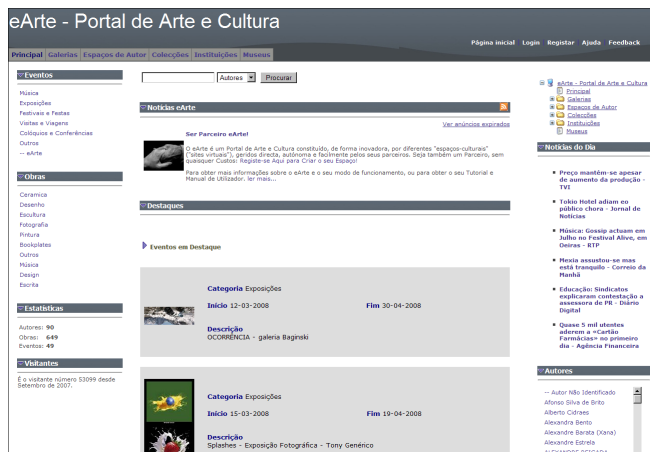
eArte - Portal de Arte e Cultura

Principal Galerias Espaços de Autor Colecções Instituições Museus

Página inicial Login Registar Ajuda Feedback

Eventos

Música
Exposições
Festivais e Festas
Visitas e Viagens
Colóquios e Conferências
Outros
-- eArte

Obras

Ceramica
Desenho
Escultura
Fotografia
Pintura
Bookplates
Outros
Música
Design
Escrita

Estatísticas

Autores: 90
Obras: 649
Eventos: 49

Visitantes

É o visitante número 53099 desde Setembro de 2007.

Autores Procurar

Notícias eArte

Ver anúncios expirados

Ser Parceiro eArte!

O eArte é um Portal de Arte e Cultura constituído, de forma inovadora, por diferentes "espaços-culturais" ("sites virtuais"), geridos directa, autónoma e facilmente pelos seus parceiros. Seja também um Parceiro, sem quaisquer Custos: Registe-se Aqui para Criar o seu Espaço!

Para obter mais informações sobre o eArte e o seu modo de funcionamento, ou para obter o seu Tutorial e Manual de Utilizador, ler mais...

Destaques

Eventos em Destaque

Categoria Exposições
Início 12-03-2008 Fim 30-04-2008
Descrição
OCORRÊNCIA - galeria Baginski

Categoria Exposições
Início 15-03-2008 Fim 19-04-2008
Descrição
Splashes - Exposição Fotográfica - Tony Genérico

eArte - Portal de Arte e Cultura
Principal
Galerias
Espaços de Autor
Colecções
Instituições
Museus

Notícias do Dia

Preço mantém-se apesar de aumento da produção - TVI

Tokio Hotel adiam eo público chora - Jornal de Notícias

Música: Gossip actuam em Julho no Festival Alive, em Oeiras - RTP

Mexia assustou-se mas está tranquilo - Correio da Manhã

Educação: Sindicatos explicaram contestação a assessora de PR - Diário Digital

Quase 5 mil utentes aderem a «Cartão Farmácias» no primeiro dia - Agência Financeira

Autores

-- Autor Não Identificado
Afonso Silva de Brito
Alberto Cidraes
Alexandra Bento
Alexandre Barata (Xana)
Alexandre Estrela
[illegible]